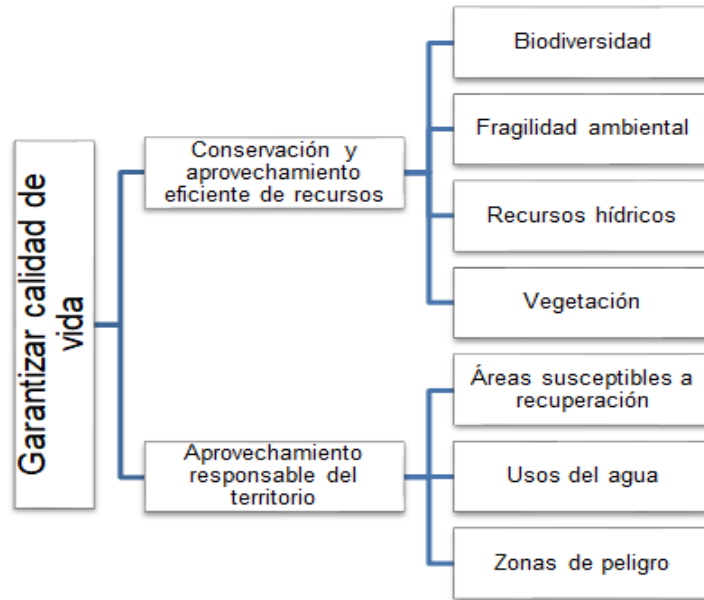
Garantizar calidad de vida

Conservación y aprovechamiento eficiente de recursos

Biodiversidad

Fragilidad ambiental

Recursos hídricos

Vegetación

Aprovechamiento responsable del territorio

Áreas susceptibles a recuperación

Usos del agua

Zonas de peligro